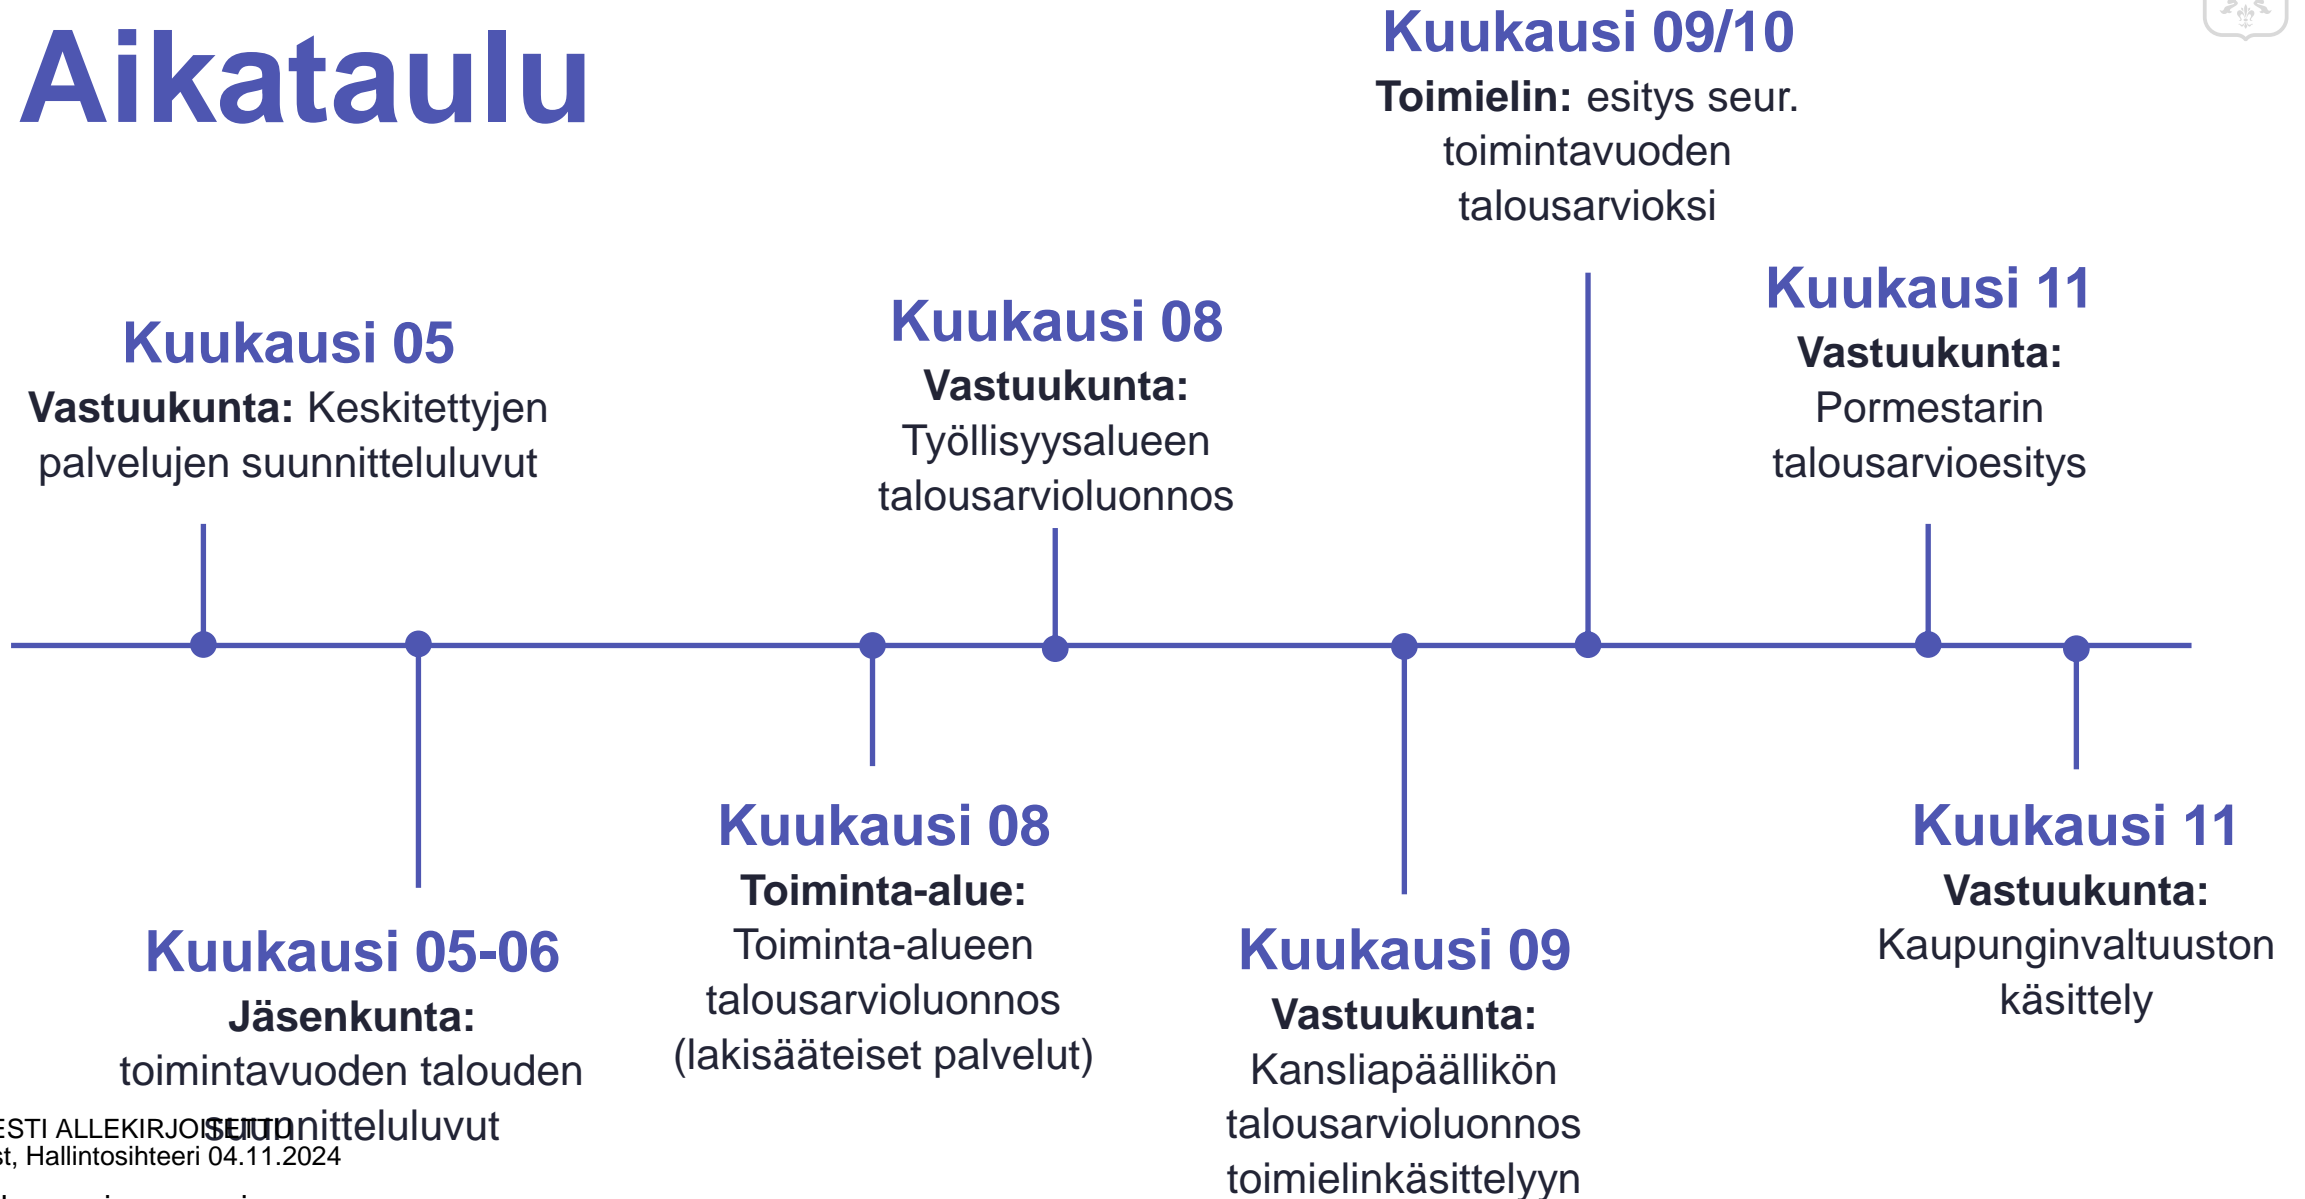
Aikataulu

Kuukausi 05
Vastuukunta: Keskitettyjen palvelujen suunnitteluluvut

Kuukausi 05-06
Jäsenkunta: toimintavuoden talouden suunnitteluluvut

Kuukausi 08
Toiminta-alue: Toiminta-alueen talousarvioluonnos (lakisääteiset palvelut)

Kuukausi 08
Vastuukunta: Työllisyysalueen talousarvioluonnos

Kuukausi 09
Vastuukunta: Kansliapäällikön talousarvioluonnos toimielinkäsittelyyn

Kuukausi 09/10
Toimielin: esitys seur. toimintavuoden talousarvioksi

Kuukausi 11
Vastuukunta: Pormestarin talousarvioesitys

Kuukausi 11
Vastuukunta: Kaupunginvaltuuston käsittely

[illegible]ESTI ALLEKIRJOITETTU
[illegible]t, Hallintosihteeri 04.11.2024